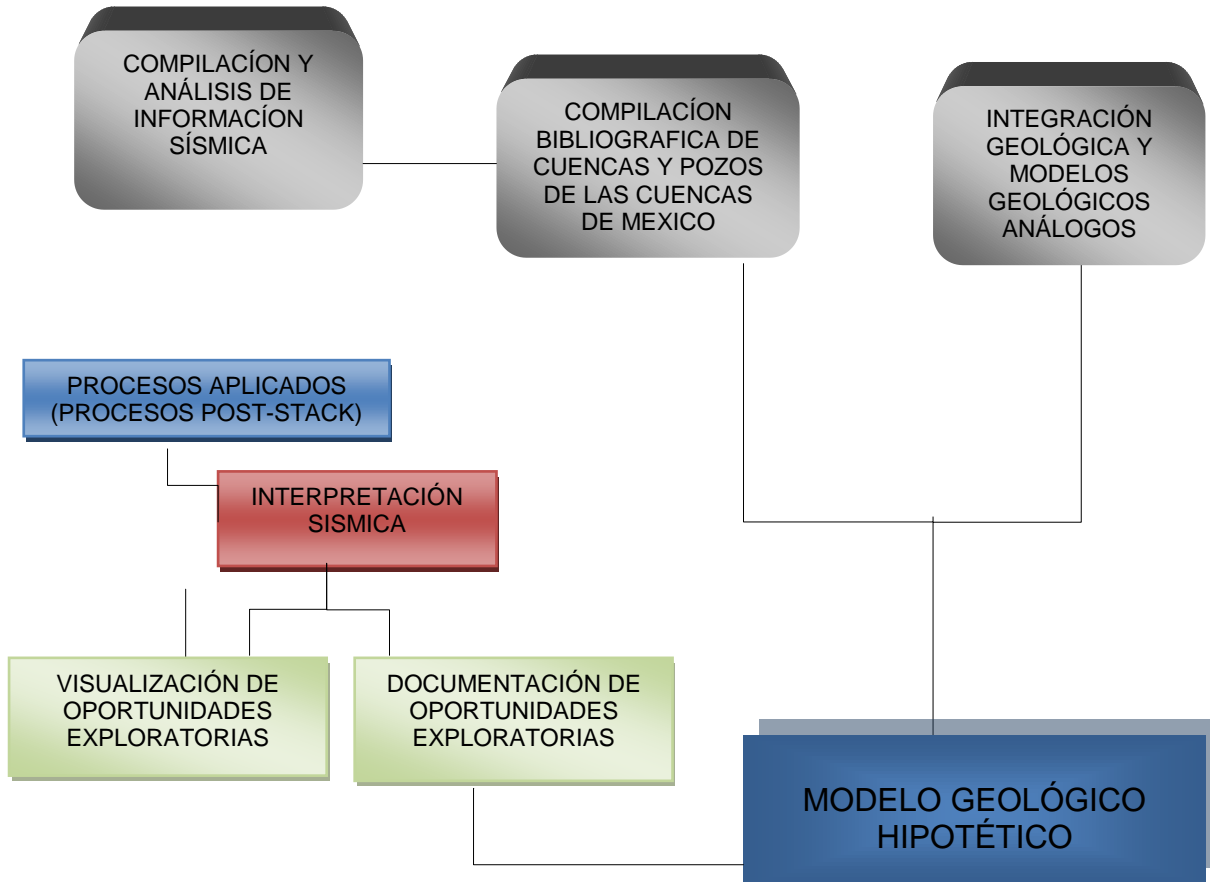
COMPILACÍON Y ANÁLISIS DE INFORMACÍON SÍSMICA

COMPILACÍON BIBLIOGRAFICA DE CUENCAS Y POZOS DE LAS CUENCAS DE MEXICO

INTEGRACIÓN GEOLÓGICA Y MODELOS GEOLÓGICOS ANÁLOGOS

PROCESOS APLICADOS (PROCESOS POST-STACK)

INTERPRETACIÓN SISMICA

VISUALIZACIÓN DE OPORTUNIDADES EXPLORATORIAS

DOCUMENTACIÓN DE OPORTUNIDADES EXPLORATORIAS

MODELO GEOLÓGICO HIPOTÉTICO